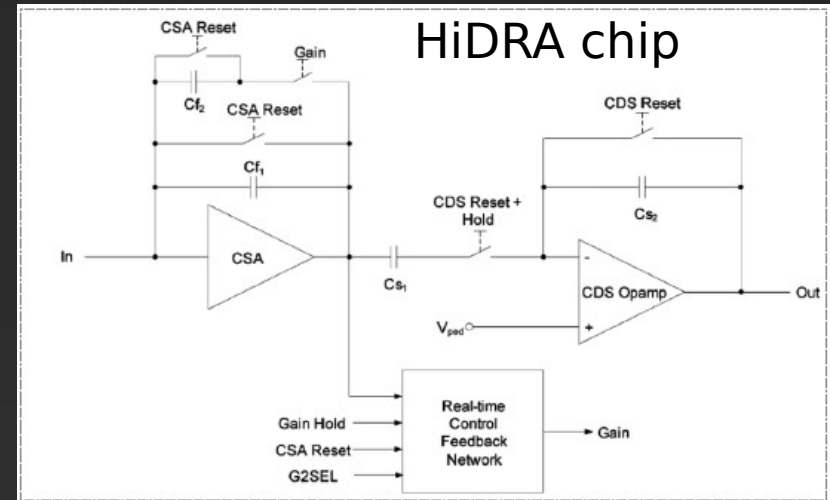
HiDRA chip

CSA Reset

Gain

$Cf_2$

CSA Reset

CDS Reset

$Cf_1$

CDS Reset + Hold

$Cs_2$

In

CSA

$Cs_1$

-

CDS Opamp

Out

$V_{ped}$

+

Gain Hold

CSA Reset

G2SEL

Real-time Control Feedback Network

Gain